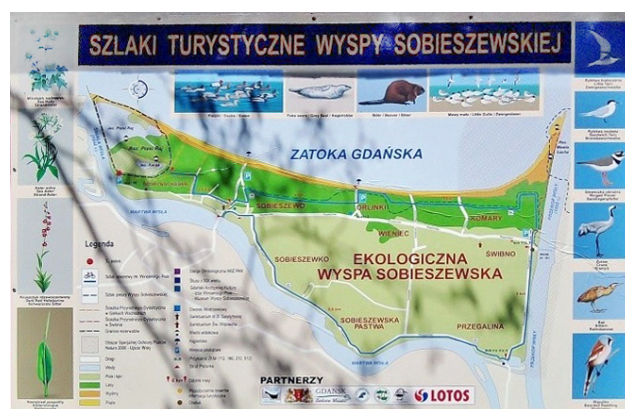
SZLAKI TURYSTYCZNE WYSPY SOBIESZEWSKIEJ

ZATOKA GDAŃSKA

SOBIESZEWO

ORLINKI

KOMARY

WIENIEC

ŚWIBNO

SOBIESZEWKO

EKOLOGICZNA WYSPA SOBIESZEWSKA

SOBIESZEWSKA PASTWA

PRZEGALINA

MARTWA WISŁA

Legenda

PARTNERZY

GDAŃSK

LOTOS